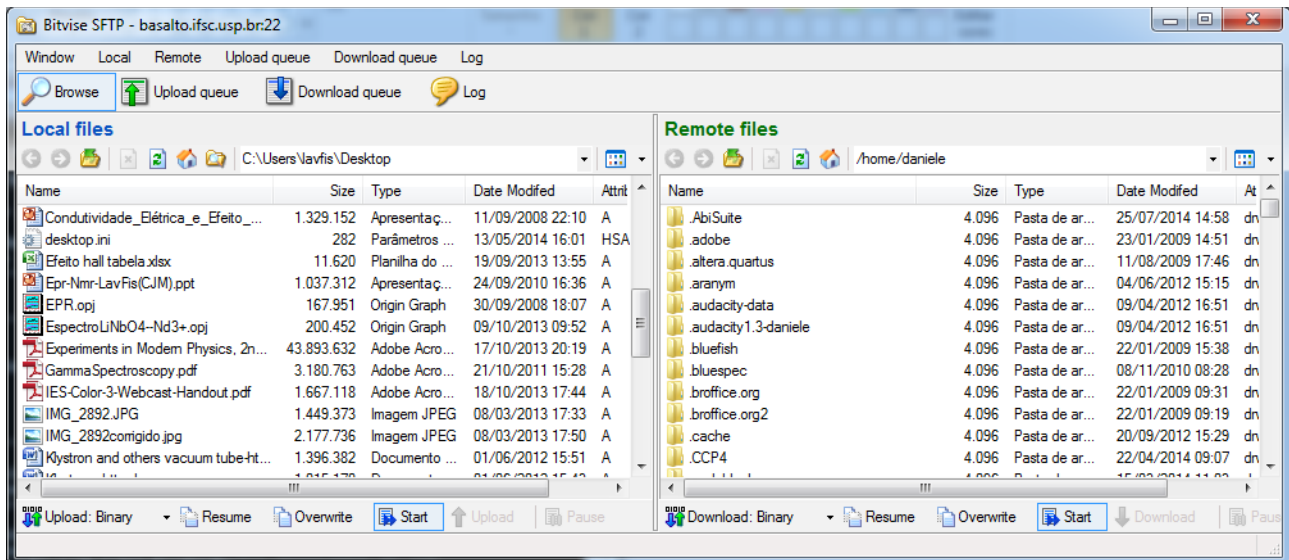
Bitvise SFTP - basalto.ifsc.usp.br:22

Window Local Remote Upload queue Download queue Log

Browse Upload queue Download queue Log

Local files

C:\Users\lavfis\Desktop

| Name | Size | Type | Date Modifed | Attrib |
|---|---|---|---|---|
| Condutividade_Elétrica_e_Efeito_... | 1.329.152 | Apresentaç... | 11/09/2008 22:10 | A |
| desktop.ini | 282 | Parâmetros ... | 13/05/2014 16:01 | HSA |
| Efeito hall tabela.xlsx | 11.620 | Planilha do ... | 19/09/2013 13:55 | A |
| Epr-Nmr-LavFis(CJM).ppt | 1.037.312 | Apresentaç... | 24/09/2010 16:36 | A |
| EPR.opj | 167.951 | Origin Graph | 30/09/2008 18:07 | A |
| EspectroLiNbO4--Nd3+.opj | 200.452 | Origin Graph | 09/10/2013 09:52 | A |
| Experiments in Modern Physics, 2n... | 43.893.632 | Adobe Acro... | 17/10/2013 20:19 | A |
| GammaSpectroscopy.pdf | 3.180.763 | Adobe Acro... | 21/10/2011 15:28 | A |
| IES-Color-3-Webcast-Handout.pdf | 1.667.118 | Adobe Acro... | 18/10/2013 17:44 | A |
| IMG_2892.JPG | 1.449.373 | Imagem JPEG | 08/03/2013 17:33 | A |
| IMG_2892corrigido.jpg | 2.177.736 | Imagem JPEG | 08/03/2013 17:50 | A |
| Klystron and others vacuum tube-ht... | 1.396.382 | Documento ... | 01/06/2012 15:51 | A |

Upload: Binary Resume Overwrite Start Upload Pause

Remote files

/home/daniele

| Name | Size | Type | Date Modifed | At |
|---|---|---|---|---|
| .AbiSuite | 4.096 | Pasta de ar... | 25/07/2014 14:58 | dn |
| .adobe | 4.096 | Pasta de ar... | 23/01/2009 14:51 | dn |
| .altera.quartus | 4.096 | Pasta de ar... | 11/08/2009 17:46 | dn |
| .aranym | 4.096 | Pasta de ar... | 04/06/2012 15:15 | dn |
| .audacity-data | 4.096 | Pasta de ar... | 09/04/2012 16:51 | dn |
| .audacity1.3-daniele | 4.096 | Pasta de ar... | 09/04/2012 16:51 | dn |
| .bluefish | 4.096 | Pasta de ar... | 22/01/2009 15:38 | dn |
| .bluespec | 4.096 | Pasta de ar... | 08/11/2010 08:28 | dn |
| .broffice.org | 4.096 | Pasta de ar... | 22/01/2009 09:31 | dn |
| .broffice.org2 | 4.096 | Pasta de ar... | 22/01/2009 09:19 | dn |
| .cache | 4.096 | Pasta de ar... | 20/09/2012 15:29 | dn |
| .CCP4 | 4.096 | Pasta de ar... | 22/04/2014 09:07 | dn |

Download: Binary Resume Overwrite Start Download Paus